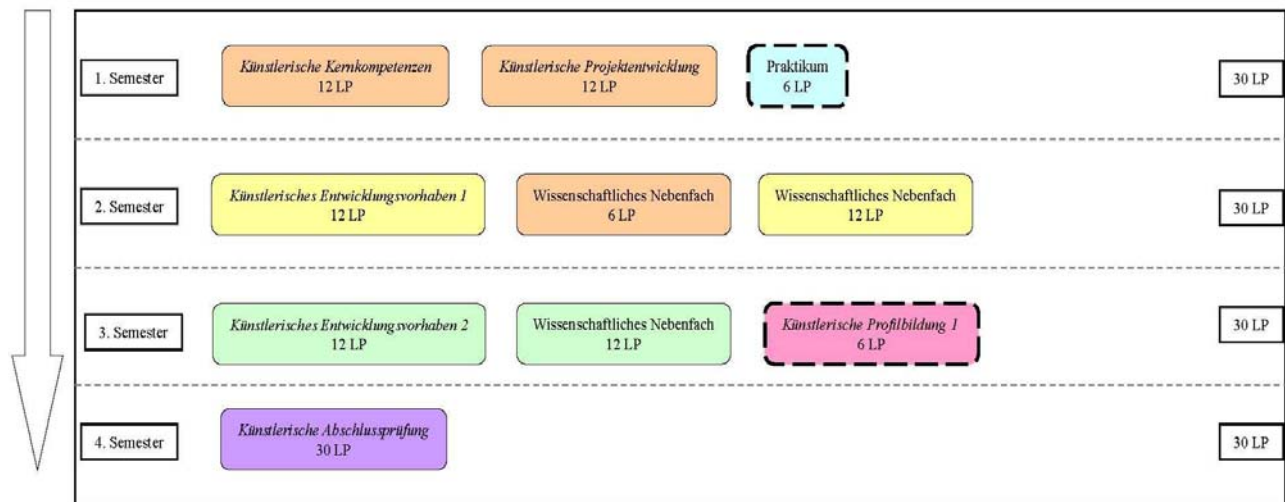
1. Semester

*Künstlerische Kernkompetenzen*
12 LP

*Künstlerische Projektentwicklung*
12 LP

Praktikum
6 LP

30 LP

2. Semester

*Künstlerisches Entwicklungsvorhaben 1*
12 LP

Wissenschaftliches Nebenfach
6 LP

Wissenschaftliches Nebenfach
12 LP

30 LP

3. Semester

*Künstlerisches Entwicklungsvorhaben 2*
12 LP

Wissenschaftliches Nebenfach
12 LP

*Künstlerische Profilbildung 1*
6 LP

30 LP

4. Semester

*Künstlerische Abschlussprüfung*
30 LP

30 LP